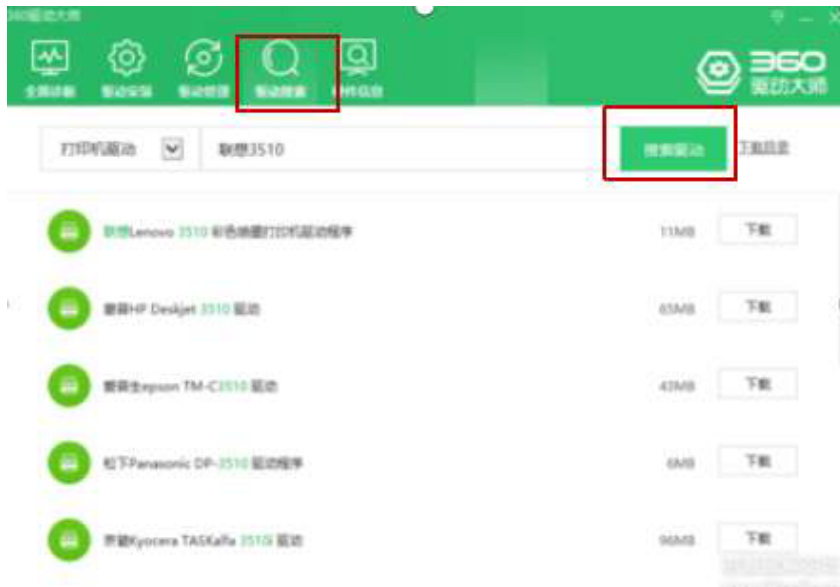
360驱动大师

全面诊断 驱动安装 驱动管理 驱动搜索 硬件信息

360 驱动大师

打印机驱动 联想3510 搜索驱动 下载目录

联想Lenovo 3510 彩色喷墨打印机驱动程序 11MB 下载

惠普HP Deskjet 3510 驱动 65MB 下载

爱普生epson TM-C3510 驱动 43MB 下载

松下Panasonic DP-3510 驱动程序 6MB 下载

京瓷Kyocera TASKalfa 3510i 驱动 96MB 下载